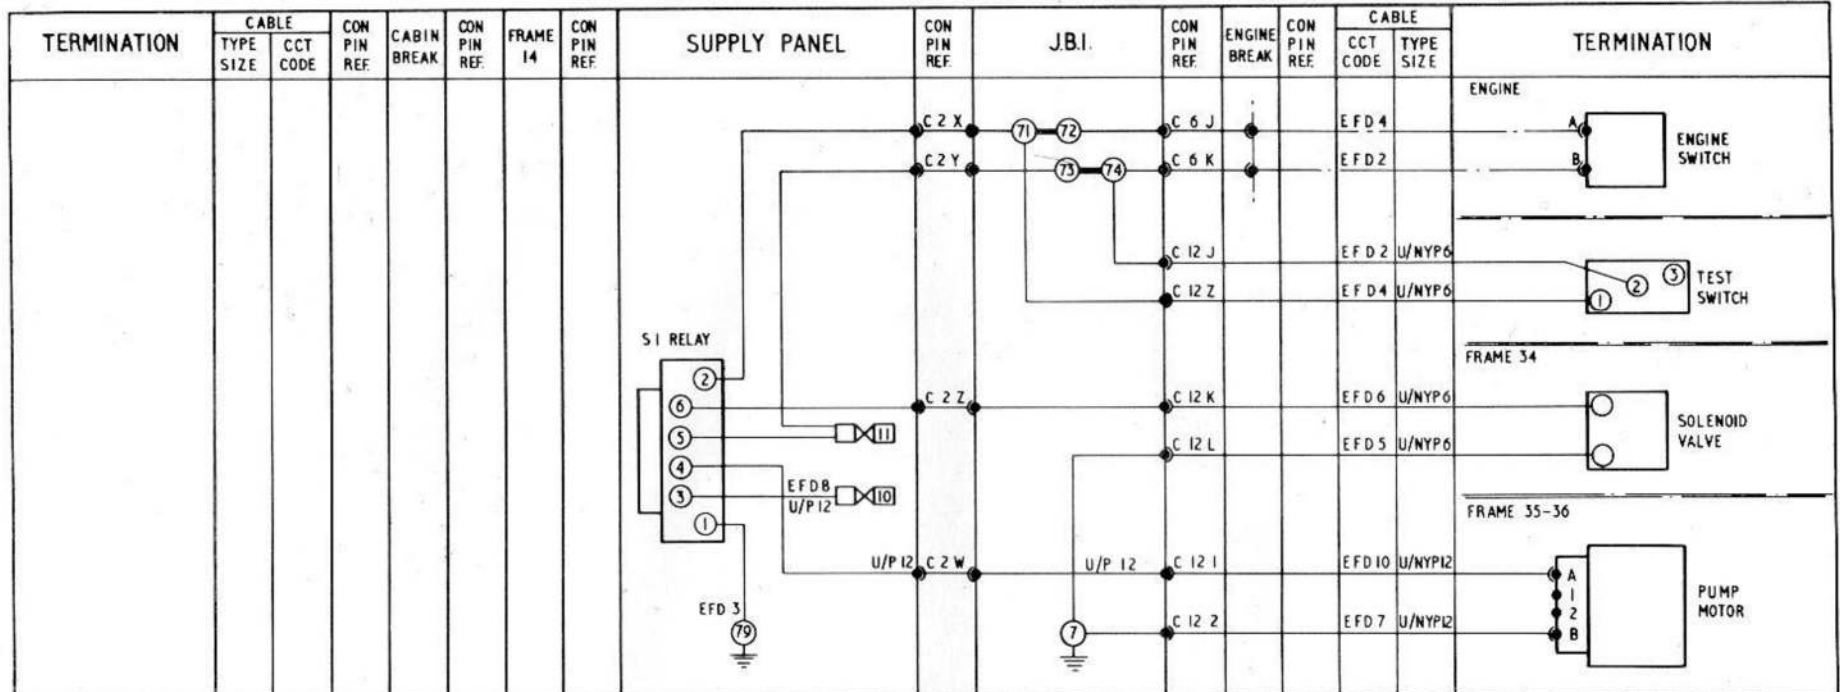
| TERMINATION | CABLE TYPE SIZE | CABLE CCT CODE | CON PIN REF. | CABIN BREAK | CON PIN REF. | FRAME 14 | CON PIN REF. | SUPPLY PANEL | CON PIN REF. | J.B.I. | CON PIN REF. | ENGINE BREAK | CON PIN REF. | CABLE CCT CODE | CABLE TYPE SIZE | TERMINATION |
|---|---|---|---|---|---|---|---|---|---|---|---|---|---|---|---|---|

C 2 X
C 2 Y
71 72
73 74
C 6 J
C 6 K
EFD4
EFD2
ENGINE
A
B
ENGINE SWITCH

C 12 J
C 12 Z
EFD2 U/NYP6
EFD4 U/NYP6
2
3
1
TEST SWITCH

S1 RELAY
2
6
5
4
3
1
11
EFD8 U/P12
10
C 2 Z
C 12 K
C 12 L
EFD6 U/NYP6
EFD5 U/NYP6
FRAME 34
SOLENOID VALVE

FRAME 35-36
U/P 12
C 2 W
U/P 12
C 12 1
C 12 2
EFD10 U/NYP12
EFD7 U/NYP12
A
1
2
B
PUMP MOTOR
EFD 3
79
7